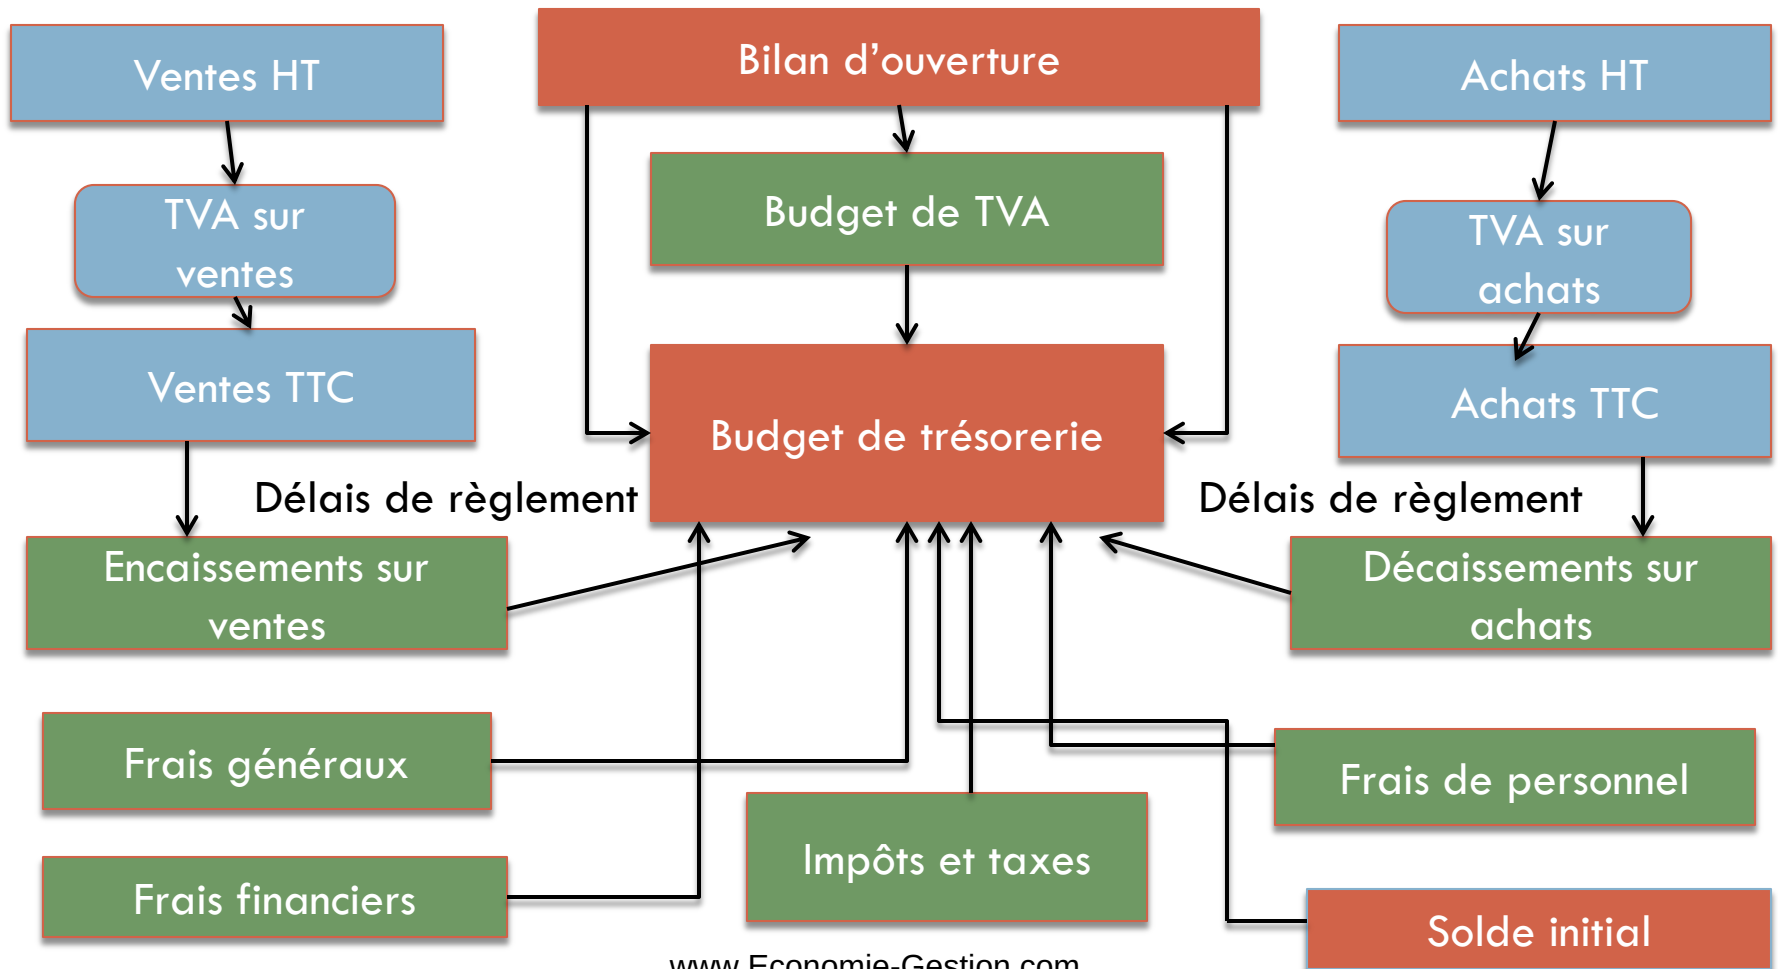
Ventes HT

Bilan d’ouverture

Achats HT

TVA sur ventes

Budget de TVA

TVA sur achats

Ventes TTC

Achats TTC

Budget de trésorerie

Délais de règlement

Délais de règlement

Encaissements sur ventes

Décaissements sur achats

Frais généraux

Frais de personnel

Impôts et taxes

Frais financiers

Solde initial

www.Economie-Gestion.com